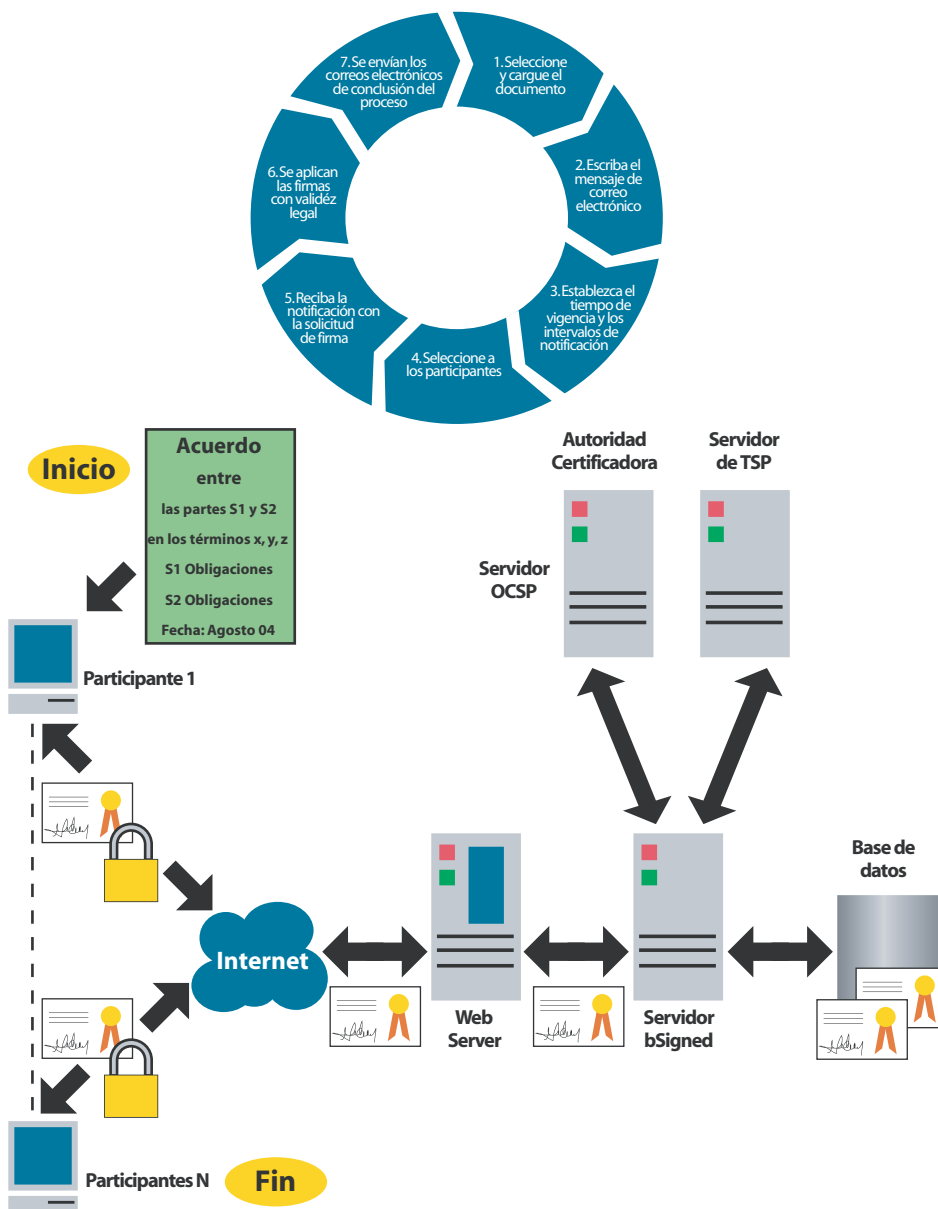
1.Seleccione y cargue el documento

2.Escriba el mensaje de correo electrónico

3.Establezca el tiempo de vigencia y los intervalos de notificación

4.Seleccione a los participantes

5.Reciba la notificación con la solicitud de firma

6.Se aplican las firmas con validéz legal

7.Se envían los correos electrónicos de conclusión del proceso

Inicio

Acuerdo
entre
las partes S1 y S2
en los términos x, y, z
S1 Obligaciones
S2 Obligaciones
Fecha: Agosto 04

Participante 1

Autoridad Certificadora

Servidor de TSP

Servidor OCSP

Internet

Web Server

Servidor bSigned

Base de datos

Participantes N

Fin